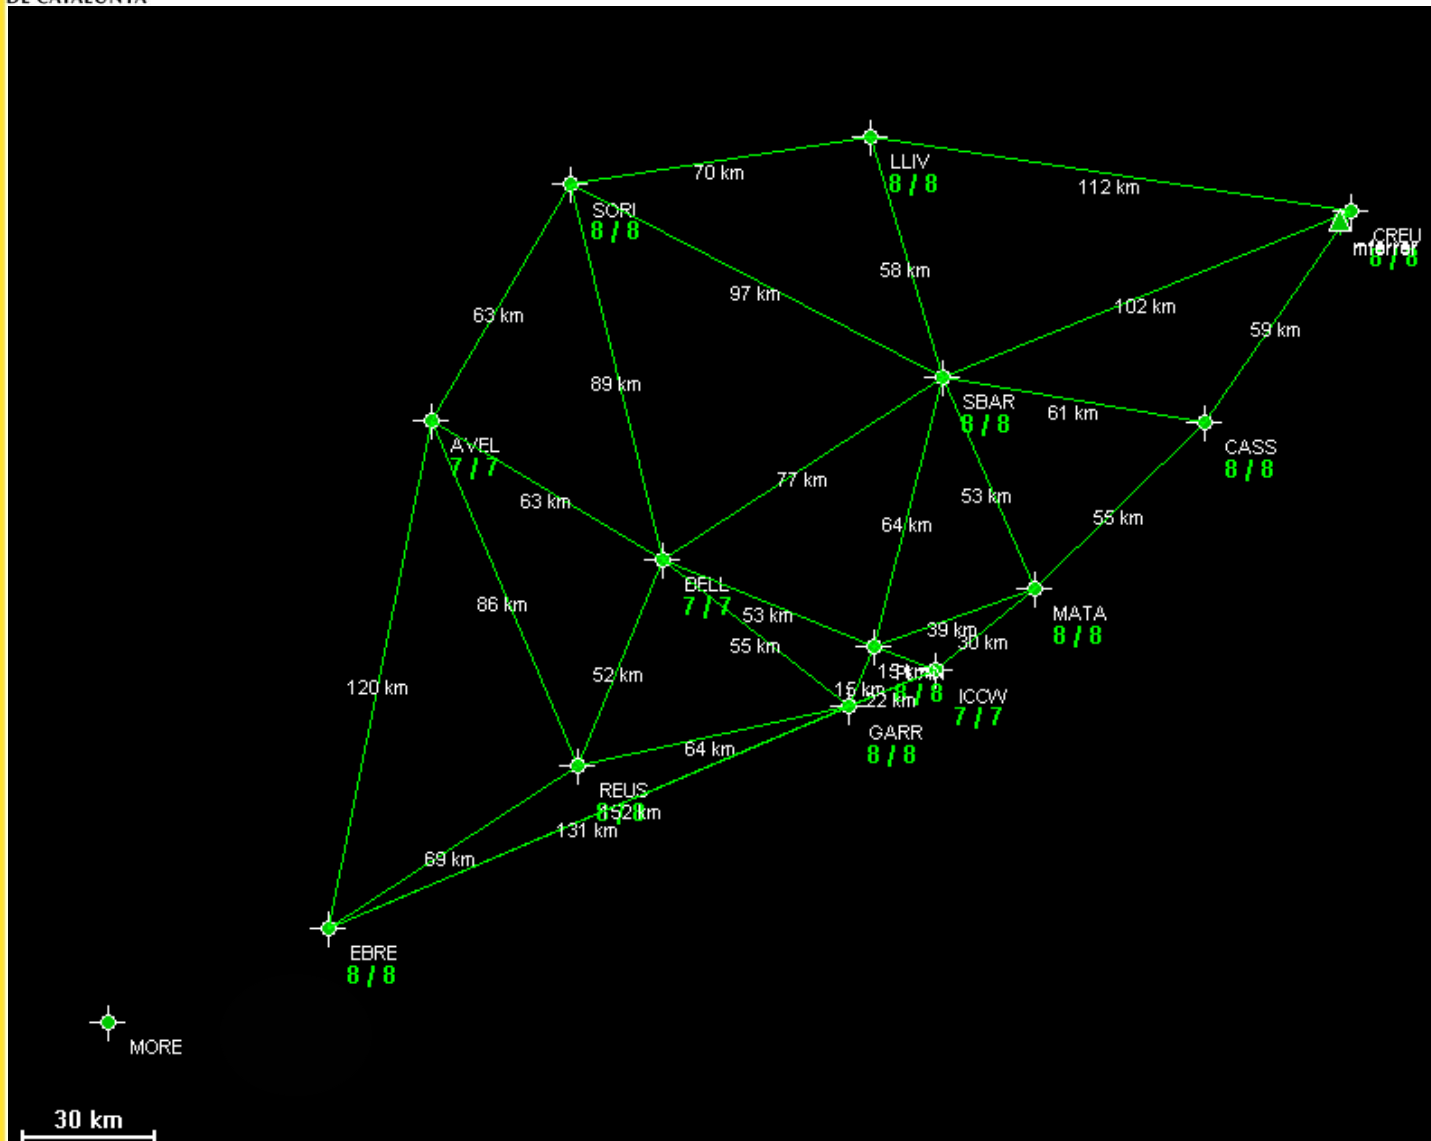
DE CATALUNYA

70 km
LLIV
8 / 8
112 km
SORI
8 / 8
CREU
mterrer
8 / 8
58 km
97 km
102 km
63 km
59 km
89 km
SBAR
8 / 8
61 km
AVEL
7 / 7
CASS
8 / 8
77 km
63 km
53 km
55 km
64 km
BELL
7 / 7
MATA
8 / 8
86 km
53 km
39 km
30 km
55 km
15 km
PLAN
8 / 8
ICCW
7 / 7
120 km
52 km
15 km
22 km
GARR
8 / 8
64 km
REUS
8 / 8
52 km
131 km
69 km
EBRE
8 / 8
MORE
30 km